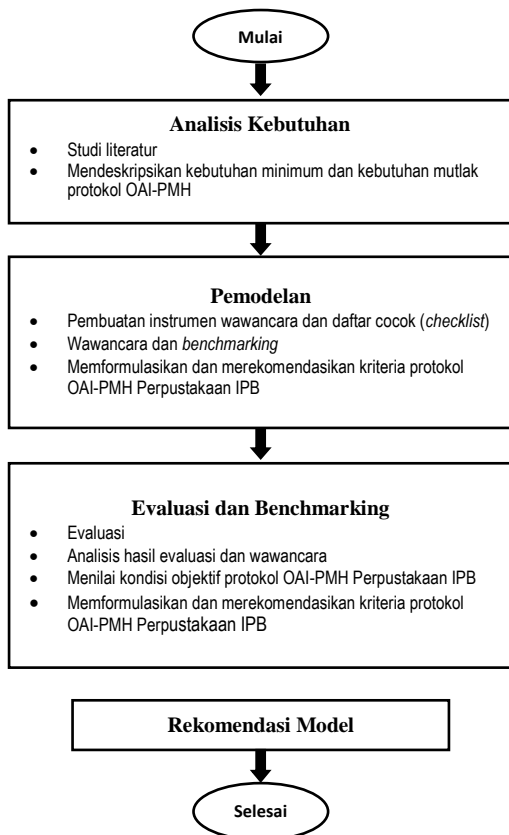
Mulai

Analisis Kebutuhan

- Studi literatur
- Mendeskripsikan kebutuhan minimum dan kebutuhan mutlak protokol OAI-PMH

Pemodelan

- Pembuatan instrumen wawancara dan daftar cocok (*checklist*)
- Wawancara dan *benchmarking*
- Memformulasikan dan merekomendasikan kriteria protokol OAI-PMH Perpustakaan IPB

Evaluasi dan Benchmarking

- Evaluasi
- Analisis hasil evaluasi dan wawancara
- Menilai kondisi objektif protokol OAI-PMH Perpustakaan IPB
- Memformulasikan dan merekomendasikan kriteria protokol OAI-PMH Perpustakaan IPB

Rekomendasi Model

Selesai